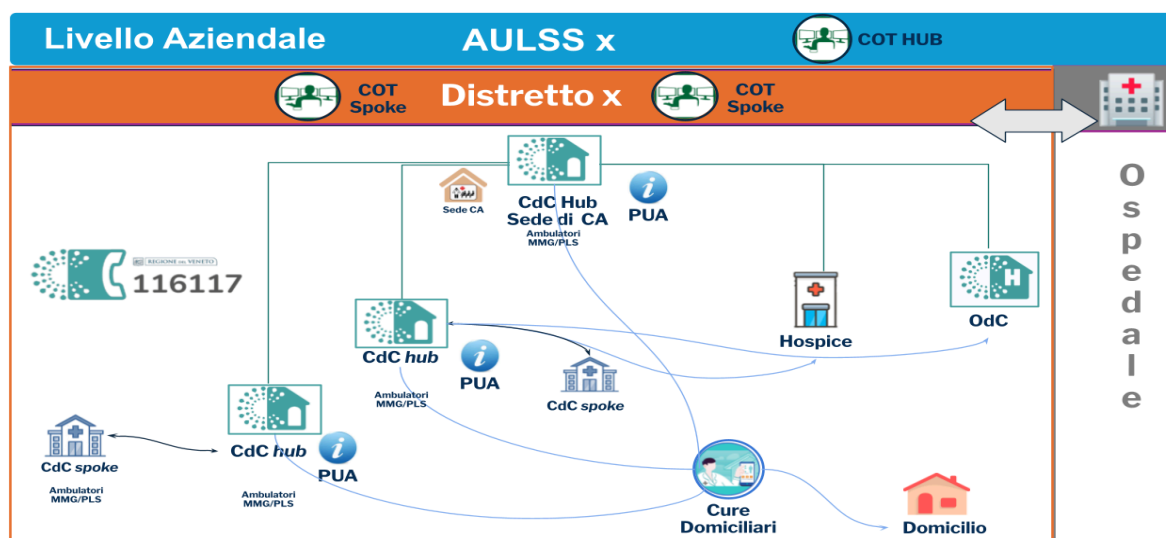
Livello Aziendale

AULSS x

COT HUB

COT Spoke

Distretto x

COT Spoke

Ospedale

Sede CA

CdC Hub
Sede di CA
Ambulatori
MMG/PLS

PUA

REGIONE DEL VENETO
116117

CdC *hub*

PUA

Ambulatori
MMG/PLS

CdC *spoke*

Hospice

OdC

CdC *spoke*

Ambulatori
MMG/PLS

CdC *hub*

PUA

Ambulatori
MMG/PLS

Cure
Domiciliari

Domicilio